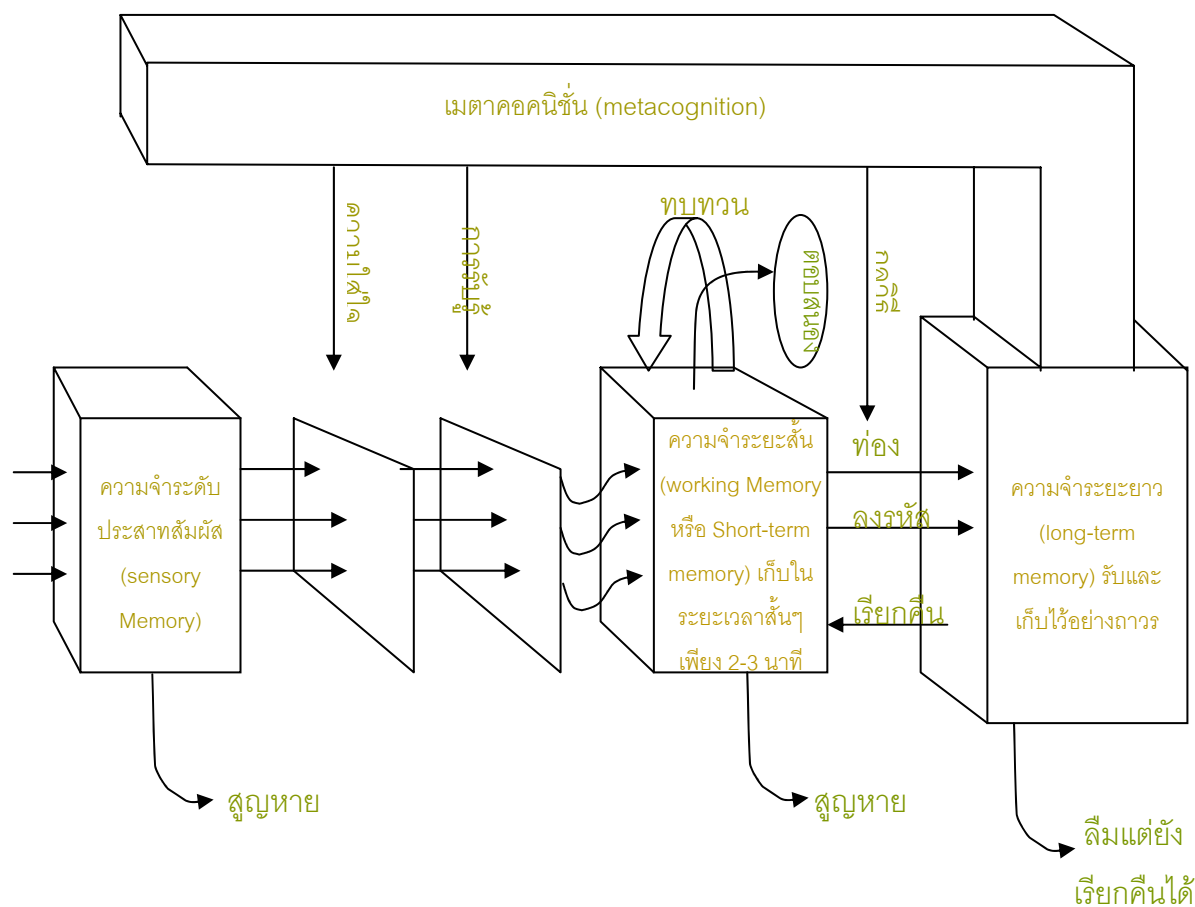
เมตาคอคนิชั่น (metacognition)

ความใส่ใจ

การรับรู้

ทบทวน

ตอบสนอง

รู้จำ

ความจำระดับประสาทสัมผัส (sensory Memory)

ความจำระยะสั้น (working Memory หรือ Short-term memory) เก็บในระยะเวลาสั้นๆ เพียง 2-3 นาที

ท่อง

ลงรหัส

เรียกคืน

ความจำระยะยาว (long-term memory) รับและเก็บไว้อย่างถาวร

สูญหาย

สูญหาย

ลืมแต่ยังเรียกคืนได้